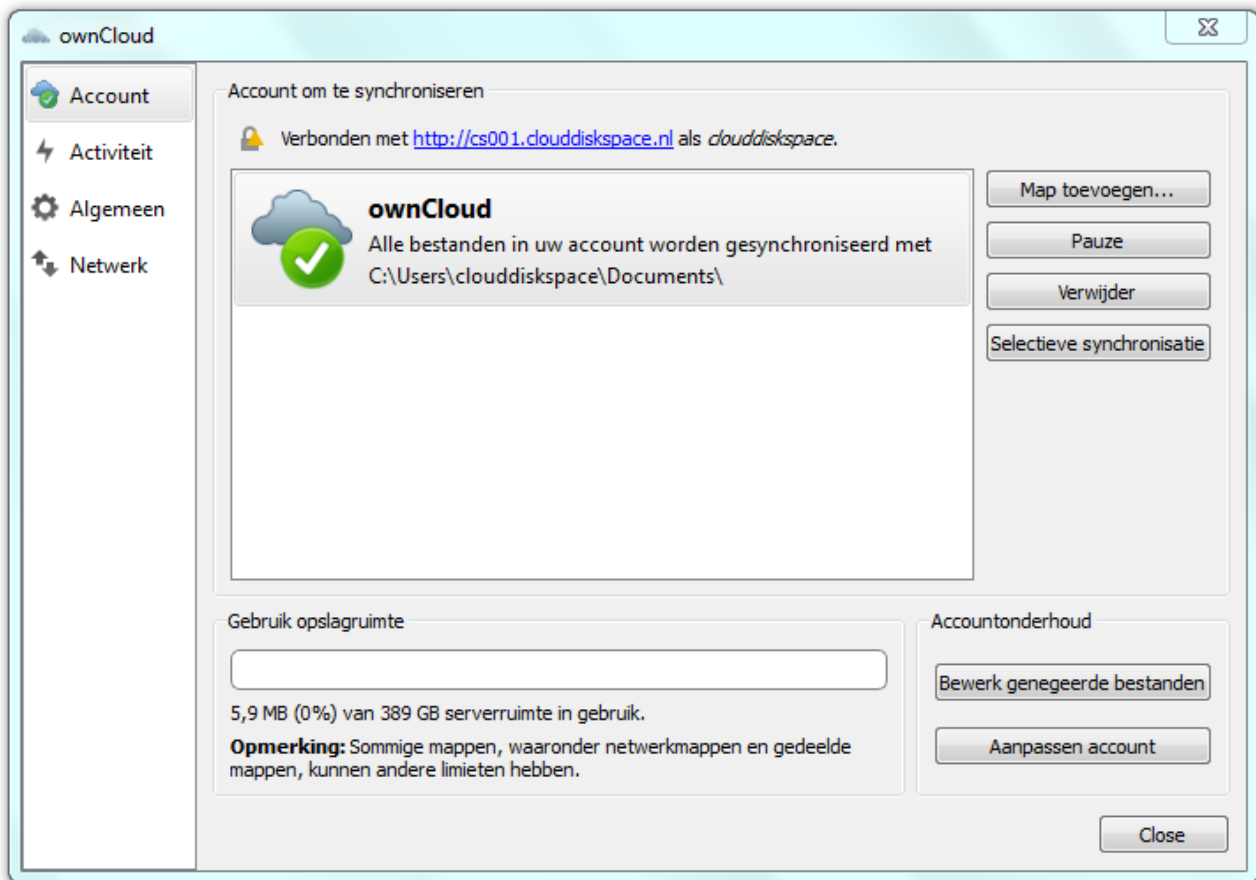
ownCloud

Account
Activiteit
Algemeen
Netwerk

Account om te synchroniseren

Verbonden met http://cs001.clouddiskspace.nl als clouddiskspace.

ownCloud
Alle bestanden in uw account worden gesynchroniseerd met C:\Users\clouddiskspace\Documents\

Map toevoegen...
Pauze
Verwijder
Selectieve synchronisatie

Gebruik opslagruimte

5,9 MB (0%) van 389 GB serverruimte in gebruik.

**Opmerking:** Sommige mappen, waaronder netwerkmappen en gedeelde mappen, kunnen andere limieten hebben.

Accountonderhoud

Bewerk genegeerde bestanden
Aanpassen account

Close